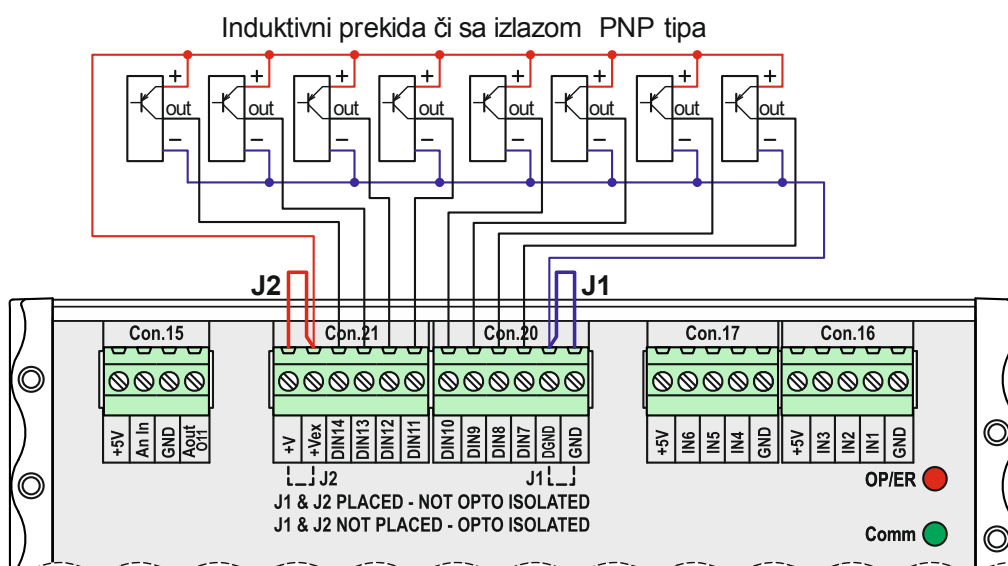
Induktivni prekida či sa izlazom PNP tipa

+ out –
+ out –
+ out –
+ out –
+ out –
+ out –
+ out –
+ out –

J2
J1

Con.15
+5V
An In
GND
Aout O11

Con.21
+V
+Vex
DIN14
DIN13
DIN12
DIN11

Con.20
DIN10
DIN9
DIN8
DIN7
DGND
GND

Con.17
+5V
IN6
IN5
IN4
GND

Con.16
+5V
IN3
IN2
IN1
GND

J2
J1

J1 & J2 PLACED - NOT OPTO ISOLATED
J1 & J2 NOT PLACED - OPTO ISOLATED

OP/ER
Comm